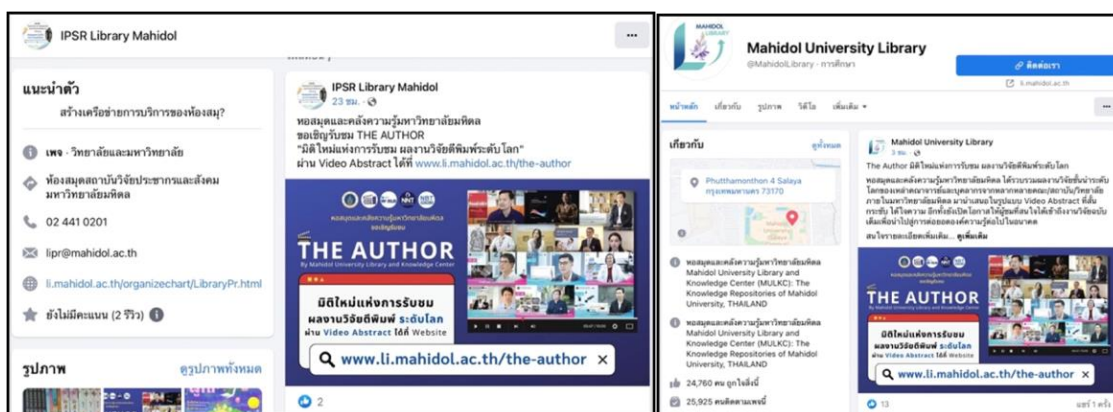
IPSR Library Mahidol

แนะนำตัว

สร้างเครือข่ายการบริการของห้องสมุ?

เพจ · วิทยาลัยและมหาวิทยาลัย

ห้องสมุดสถาบันวิจัยประชากรและสังคม มหาวิทยาลัยมหิดล

02 441 0201

lipr@mahidol.ac.th

li.mahidol.ac.th/organizechart/LibraryPr.html

ยังไม่มีคะแนน (2 รีวิว)

รูปภาพ

ดูรูปภาพทั้งหมด

IPSR Library Mahidol

23 ชม. ·

หอสมุดและคลังความรู้มหาวิทยาลัยมหิดล ขอเชิญรับชม THE AUTHOR "มิติใหม่แห่งการรับชม ผลงานวิจัยตีพิมพ์ระดับโลก" ผ่าน Video Abstract ได้ที่ www.li.mahidol.ac.th/the-author

หอสมุดและคลังความรู้มหาวิทยาลัยมหิดล ขอเชิญรับชม

THE AUTHOR

By Mahidol University Library and Knowledge Center

มิติใหม่แห่งการรับชม ผลงานวิจัยตีพิมพ์ ระดับโลก

ผ่าน Video Abstract ได้ที่ Website

www.li.mahidol.ac.th/the-author

2

MAHIDOL LIBRARY

Mahidol University Library

@MahidolLibrary · การศึกษา

ติดต่อเรา

li.mahidol.ac.th

หน้าหลัก เกี่ยวกับ รูปภาพ วิดีโอ เพิ่มเติม

เกี่ยวกับ

ดูทั้งหมด

Phutthamonthon 4 Salaya กรุงเทพมหานคร 73170

หอสมุดและคลังความรู้มหาวิทยาลัยมหิดล Mahidol University Library and Knowledge Center (MULKC): The Knowledge Repositories of Mahidol University, THAILAND

หอสมุดและคลังความรู้มหาวิทยาลัยมหิดล Mahidol University Library and Knowledge Center (MULKC): The Knowledge Repositories of Mahidol University, THAILAND

24,760 คนถูกใจสิ่งนี้

25,925 คนติดตามเพจนี้

Mahidol University Library

3 ชม. ·

The Author มิติใหม่แห่งการรับชม ผลงานวิจัยตีพิมพ์ระดับโลก

หอสมุดและคลังความรู้มหาวิทยาลัยมหิดล ได้รวบรวมผลงานวิจัยชั้นนำระดับโลกของคณาจารย์และบุคลากรจากคณะ/สถาบัน/วิทยาลัย ภายในมหาวิทยาลัยมหิดล มานำเสนอในรูปแบบ Video Abstract ที่สั้น กระชับ ได้ใจความ อีกทั้งยังเปิดโอกาสให้ผู้ชมที่สนใจได้เข้าถึงงานวิจัยฉบับเต็มเพื่อนำไปสู่การต่อยอดองค์ความรู้ต่อไปในอนาคต

สนใจรายละเอียดเพิ่มเติม... ดูเพิ่มเติม

หอสมุดและคลังความรู้มหาวิทยาลัยมหิดล ขอเชิญรับชม

THE AUTHOR

By Mahidol University Library and Knowledge Center

มิติใหม่แห่งการรับชม ผลงานวิจัยตีพิมพ์ ระดับโลก

ผ่าน Video Abstract ได้ที่ Website

www.li.mahidol.ac.th/the-author

13

แชร์ 1 ครั้ง